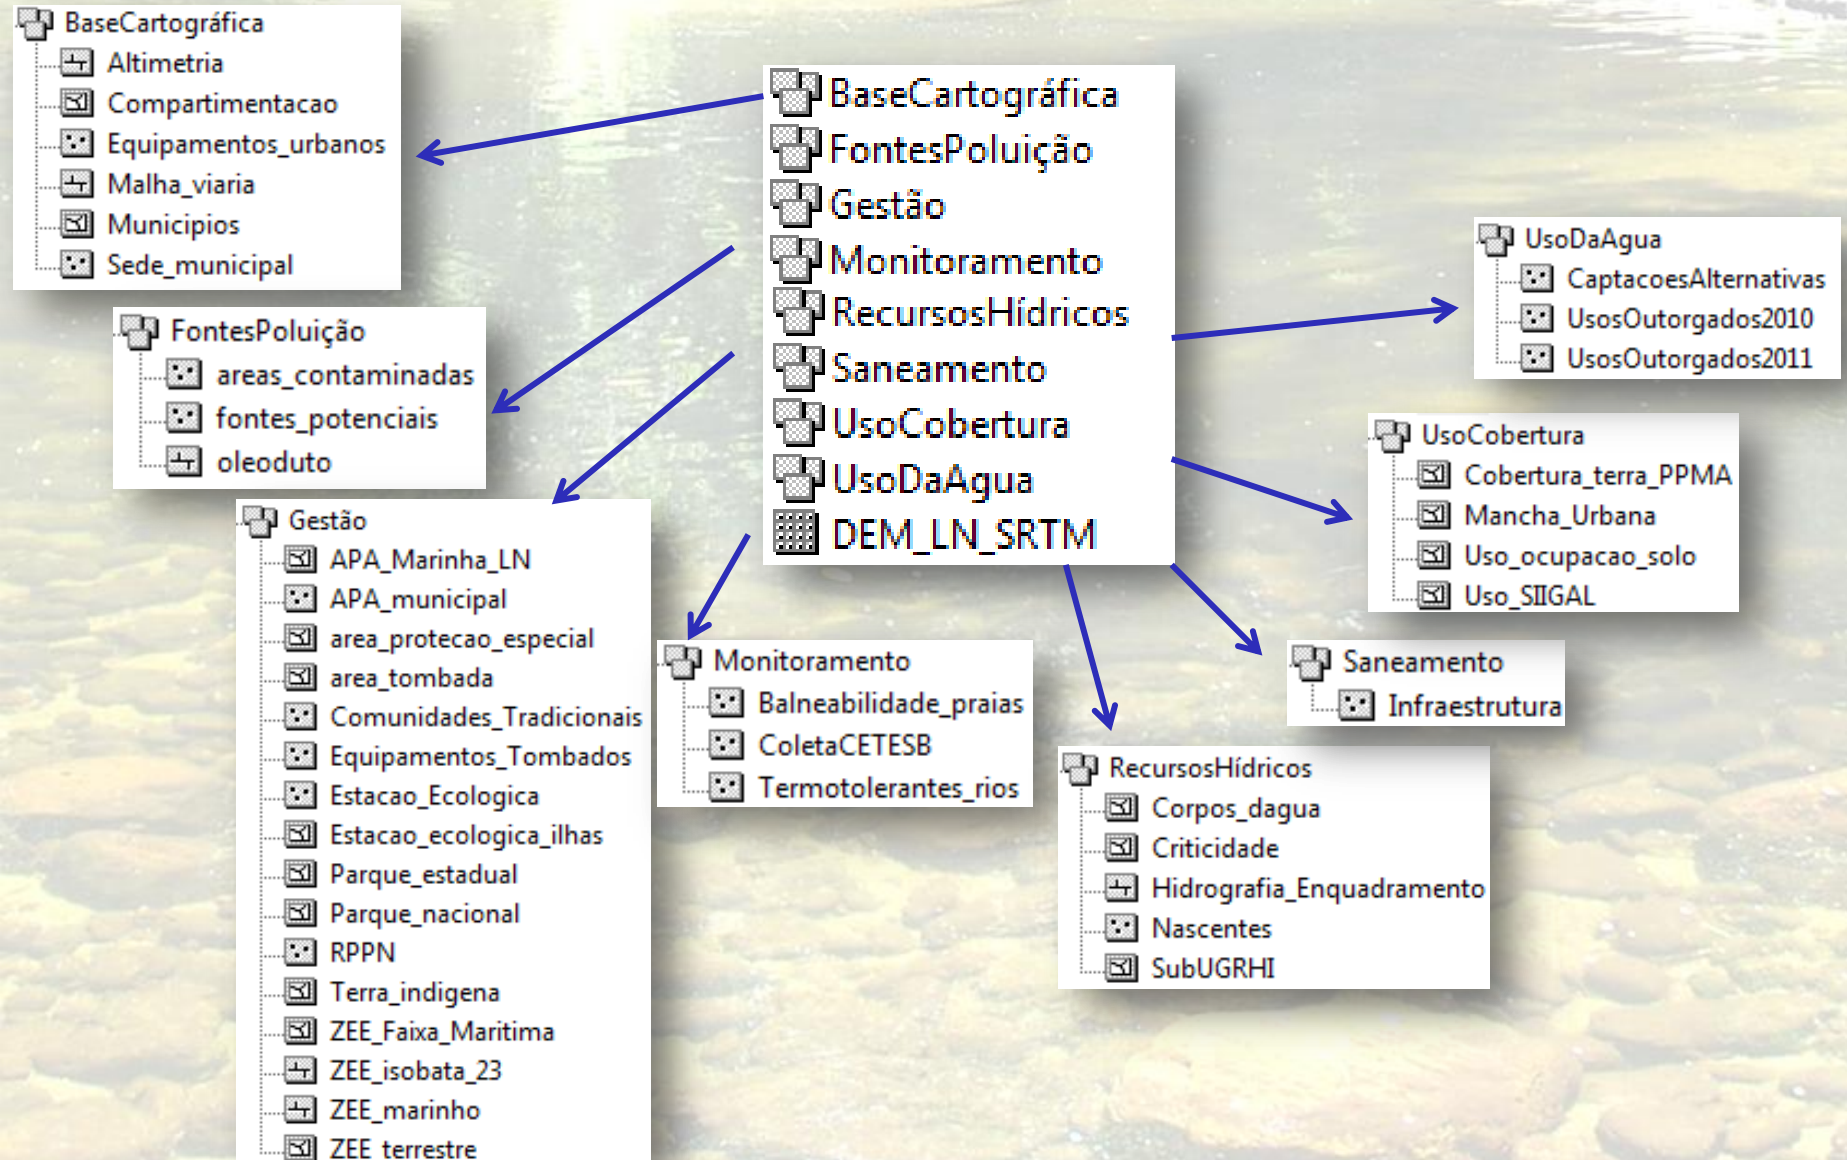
BaseCartográfica
FontesPoluição
Gestão
Monitoramento
RecursosHídricos
Saneamento
UsoCobertura
UsoDaAgua
DEM_LN_SRTM

BaseCartográfica
Altimetria
Compartimentacao
Equipamentos_urbanos
Malha_viaria
Municipios
Sede_municipal

FontesPoluição
areas_contaminadas
fontes_potenciais
oleoduto

Gestão
APA_Marinha_LN
APA_municipal
area_protecao_especial
area_tombada
Comunidades_Tradicionais
Equipamentos_Tombados
Estacao_Ecologica
Estacao_ecologica_ilhas
Parque_estadual
Parque_nacional
RPPN
Terra_indigena
ZEE_Faixa_Maritima
ZEE_isobata_23
ZEE_marinho
ZEE_terrestre

Monitoramento
Balneabilidade_praias
ColetaCETESB
Termotolerantes_rios

UsoDaAgua
CaptacoesAlternativas
UsosOutorgados2010
UsosOutorgados2011

UsoCobertura
Cobertura_terra_PPMA
Mancha_Urbana
Uso_ocupacao_solo
Uso_SIIGAL

Saneamento
Infraestrutura

RecursosHídricos
Corpos_dagua
Criticidade
Hidrografia_Enquadramento
Nascentes
SubUGRHI